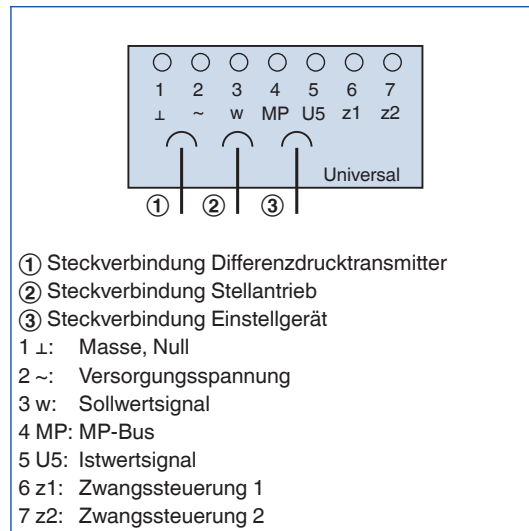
1 2 3 4 5 6 7
⊥ ~ w MP U5 z1 z2

Universal

① ② ③

① Steckverbindung Differenzdrucktransmitter
② Steckverbindung Stellantrieb
③ Steckverbindung Einstellgerät
1 ⊥: Masse, Null
2 ~: Versorgungsspannung
3 w: Sollwertsignal
4 MP: MP-Bus
5 U5: Istwertsignal
6 z1: Zwangssteuerung 1
7 z2: Zwangssteuerung 2